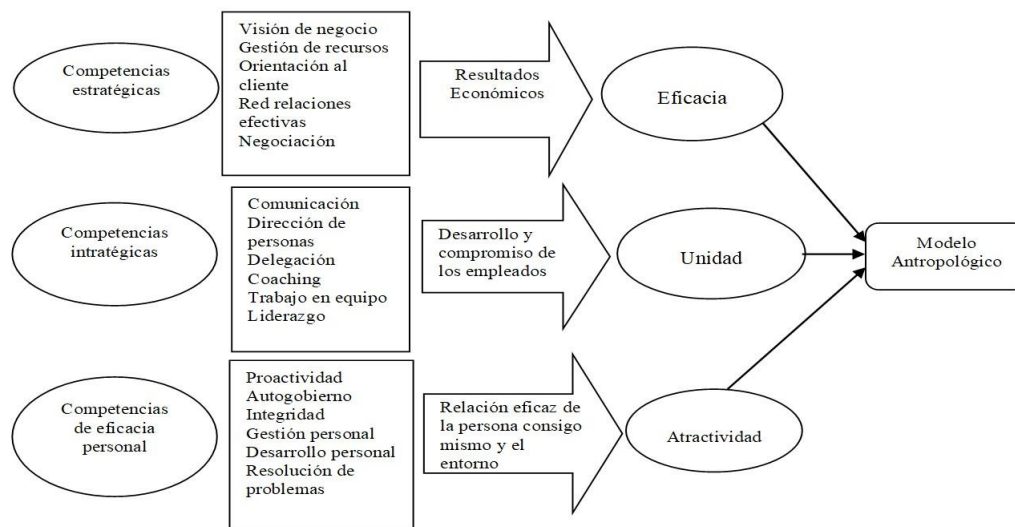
Competencias estratégicas

Visión de negocio
Gestión de recursos
Orientación al cliente
Red relaciones efectivas
Negociación

Resultados Económicos

Eficacia

Competencias intratégicas

Comunicación
Dirección de personas
Delegación
Coaching
Trabajo en equipo
Liderazgo

Desarrollo y compromiso de los empleados

Unidad

Modelo Antropológico

Competencias de eficacia personal

Proactividad
Autogobierno
Integridad
Gestión personal
Desarrollo personal
Resolución de problemas

Relación eficaz de la persona consigo mismo y el entorno

Atractividad